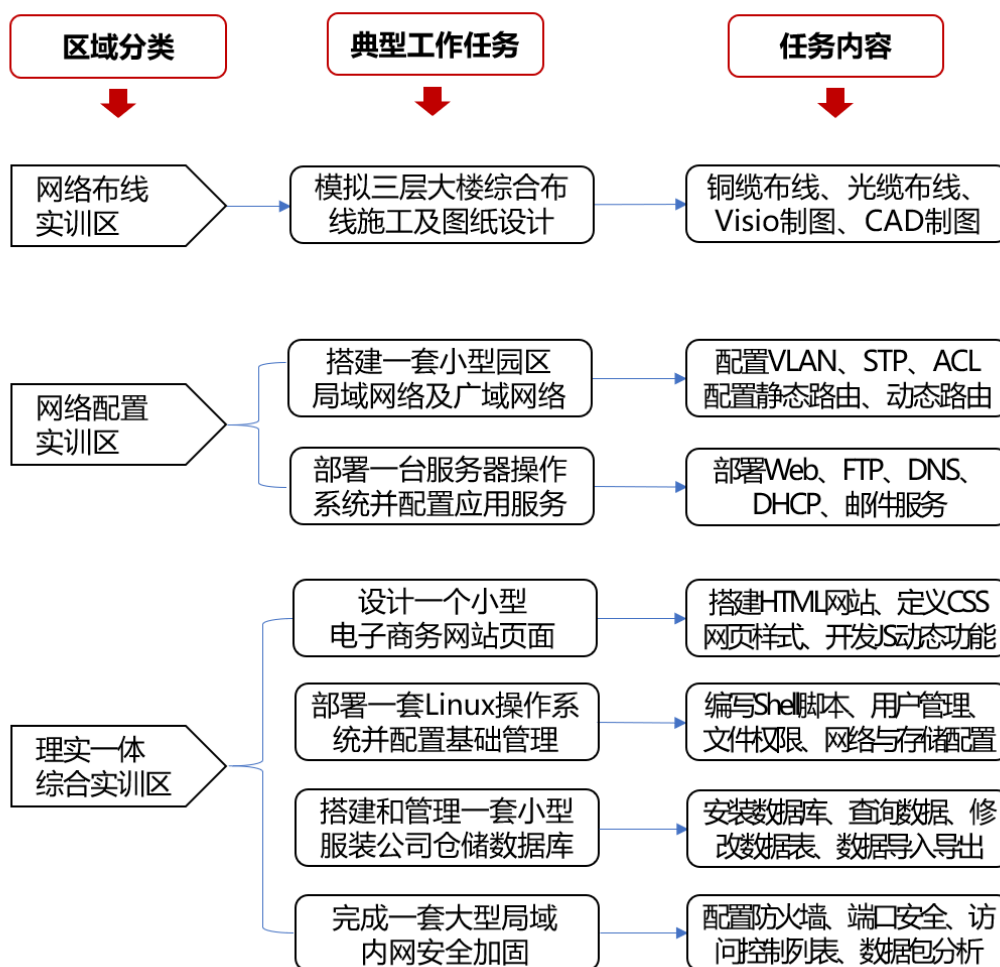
区域分类

典型工作任务

任务内容

网络布线实训区

模拟三层大楼综合布线施工及图纸设计

铜缆布线、光缆布线、Visio制图、CAD制图

网络配置实训区

搭建一套小型园区局域网络及广域网络

配置VLAN、STP、ACL 配置静态路由、动态路由

部署一台服务器操作系统并配置应用服务

部署Web、FTP、DNS、DHCP、邮件服务

理实一体综合实训区

设计一个小型电子商务网站页面

搭建HTML网站、定义CSS网页样式、开发JS动态功能

部署一套Linux操作系统并配置基础管理

编写Shell脚本、用户管理、文件权限、网络与存储配置

搭建和管理一套小型服装公司仓储数据库

安装数据库、查询数据、修改数据表、数据导入导出

完成一套大型局域内网安全加固

配置防火墙、端口安全、访问控制列表、数据包分析